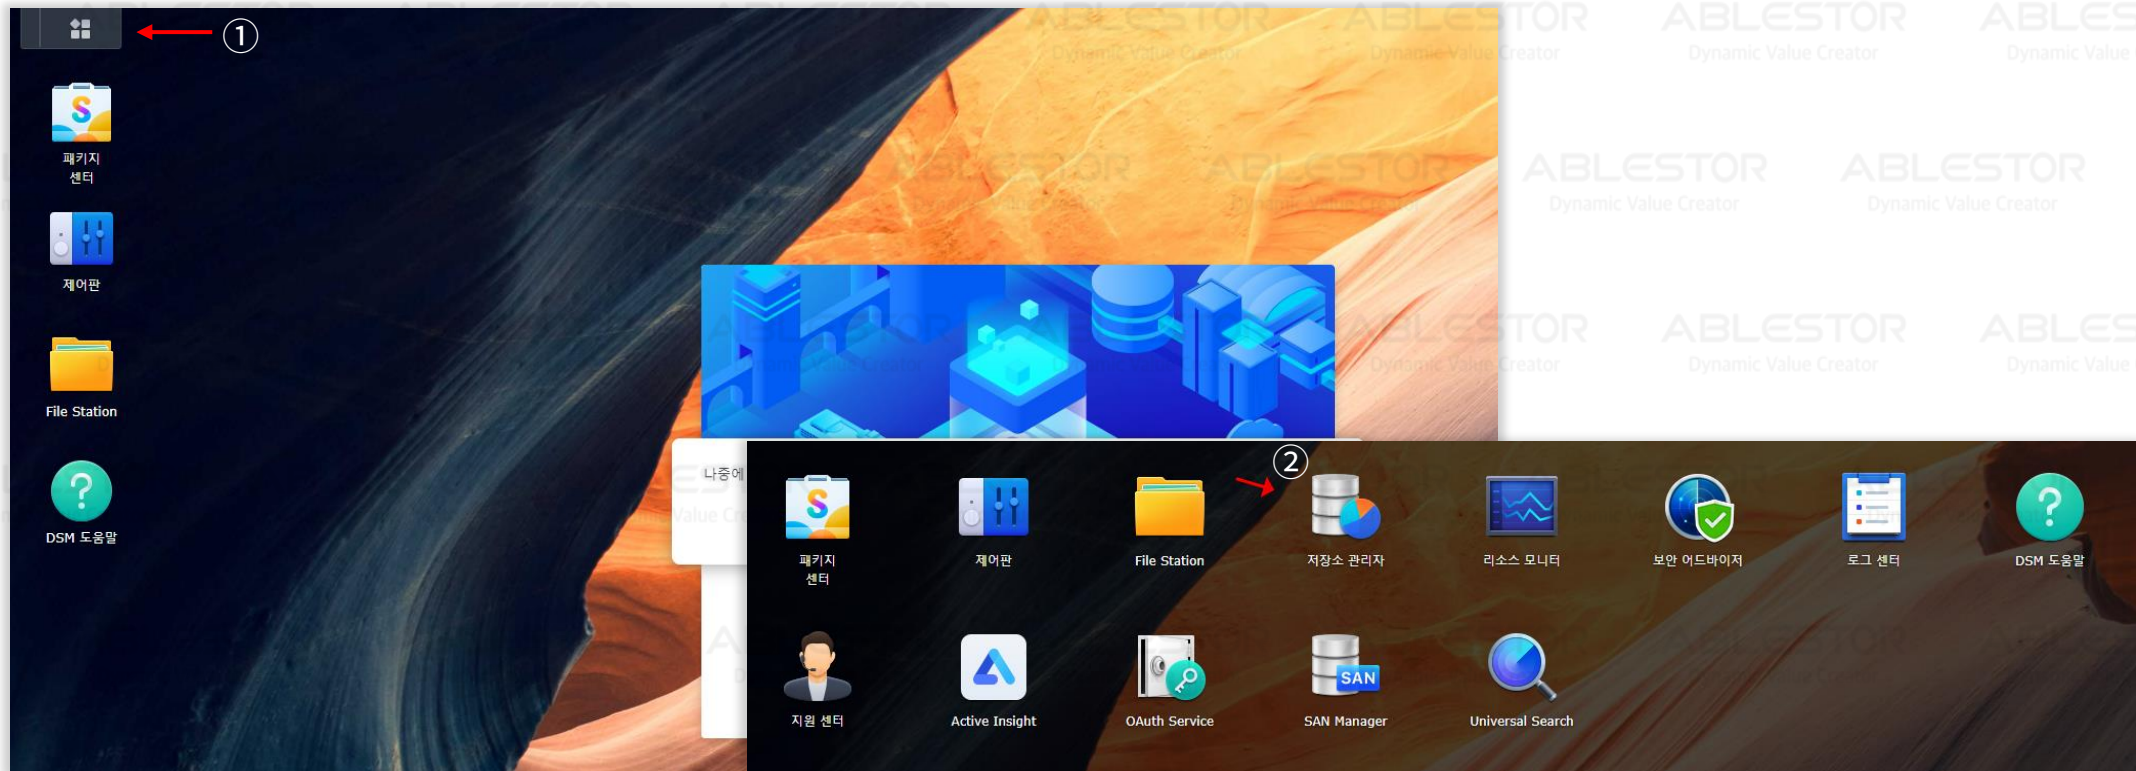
①

패키지 센터

제어판

File Station

DSM 도움말

ABLESTOR Dynamic Value Creator

나중에

②

패키지 센터

제어판

File Station

저장소 관리자

리소스 모니터

보안 어드바이저

로그 센터

DSM 도움말

지원 센터

Active Insight

OAuth Service

SAN

SAN Manager

Universal Search